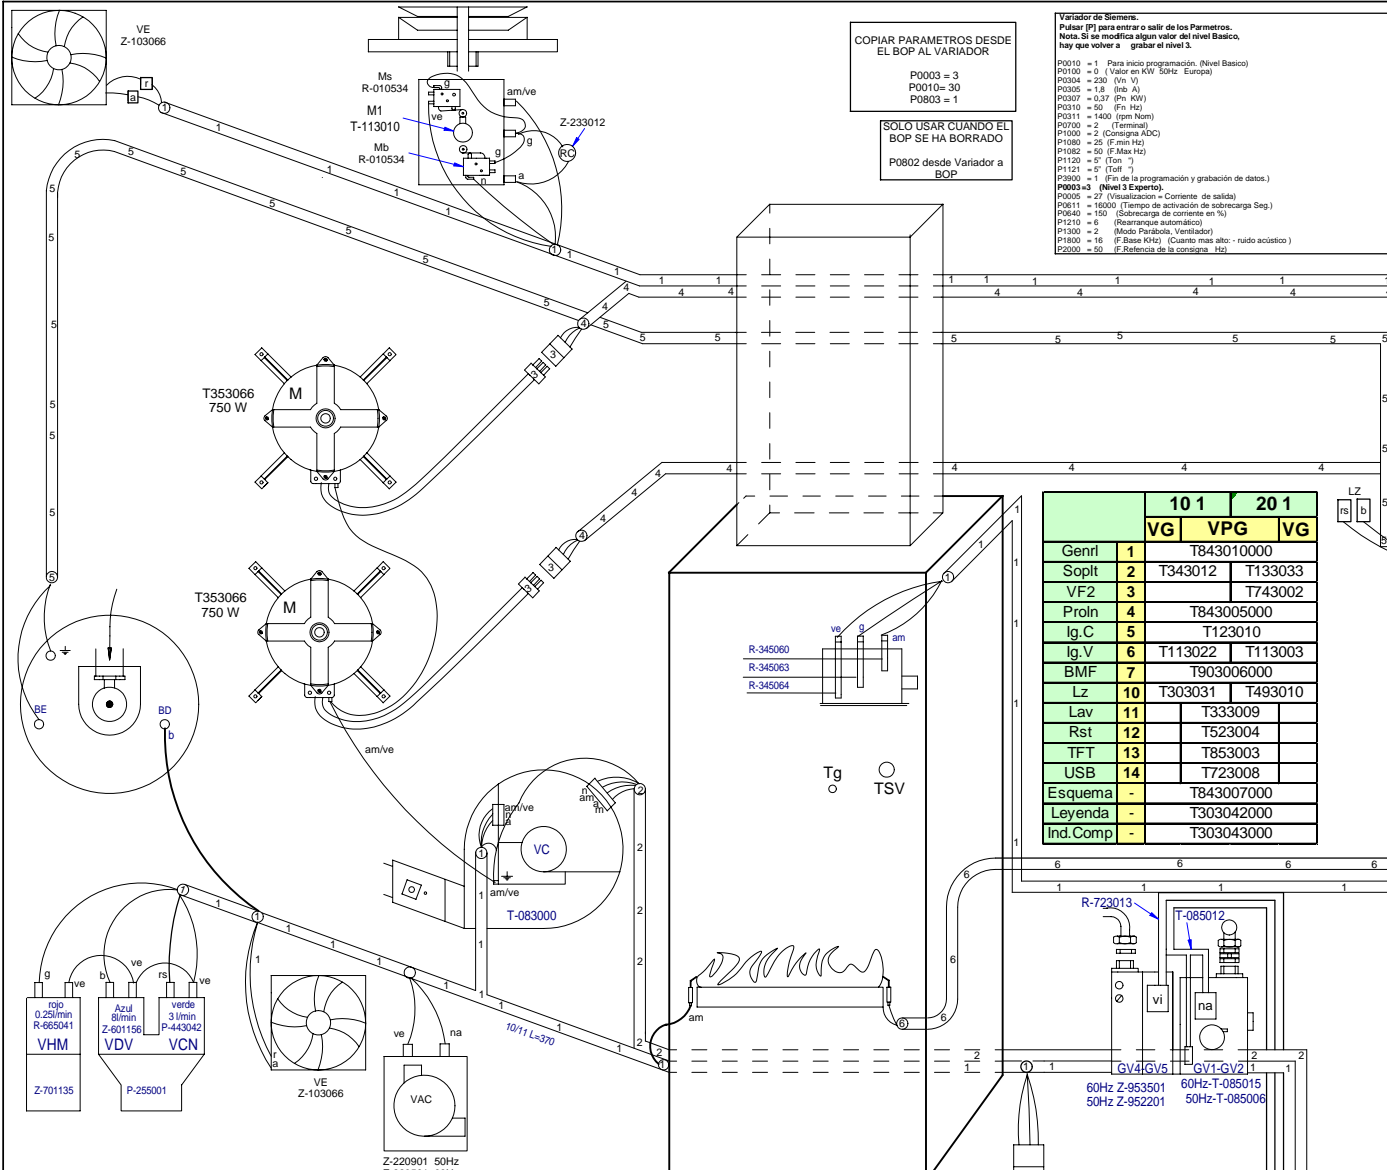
VE
Z-103066

Ms
R-010534
M1
T-113010
Mb
R-010534

am/ve
Z-233012
RC

COPIAR PARAMETROS DESDE EL BOP AL VARIADOR

P0003 = 3
P0010= 30
P0803 = 1

SOLO USAR CUANDO EL BOP SE HA BORRADO

P0802 desde Variador a BOP

Variador de Siemens.
Pulsar [P] para entrar o salir de los Parmetros.
Nota. Si se modifica algun valor del nivel Basico, hay que volver a grabar el nivel 3.

P0010 = 1 Para inicio programación. (Nivel Basico)
P0100 = 0 ( Valor en KW 50Hz Europa)
P0304 = 230 (Vn V)
P0305 = 1,8 (Inb A)
P0307 = 0,37 (Pn KW)
P0310 = 50 (Fn Hz)
P0311 = 1400 (rpm Nom)
P0700 = 2 (Terminal)
P1000 = 2 (Consigna ADC)
P1080 = 25 (F.min Hz)
P1082 = 50 (F.Max Hz)
P1120 = 5" (Ton ")
P1121 = 5" (Toff ")
P3900 = 1 (Fin de la programación y grabación de datos.)
P0003 =3 (Nivel 3 Experto).
P0005 = 27 (Visualizacion = Corriente de salida)
P0611 = 16000 (Tiempo de activación de sobrecarga Seg.)
P0640 = 150 (Sobrecarga de corriente en %)
P1210 = 6 (Rearranque automático)
P1300 = 2 (Modo Parábola, Ventilador)
P1800 = 16 (F.Base KHz) (Cuanto mas alto: - ruido acústico )
P2000 = 50 (F.Refencia de la consigna Hz)

T353066
750 W
M

T353066
750 W
M

BE
BD
b

R-345060
R-345063
R-345064
ve g am

am/ve

Tg
TSV

| | | 10 1 | | 20 1 |
|---|---|---|---|---|
| | | VG | VPG | VG |
| Genrl | 1 | T843010000 | | |
| Soplt | 2 | T343012 | | T133033 |
| VF2 | 3 | | | T743002 |
| Proln | 4 | T843005000 | | |
| Ig.C | 5 | T123010 | | |
| Ig.V | 6 | T113022 | | T113003 |
| BMF | 7 | T903006000 | | |
| Lz | 10 | T303031 | | T493010 |
| Lav | 11 | T333009 | | |
| Rst | 12 | T523004 | | |
| TFT | 13 | T853003 | | |
| USB | 14 | T723008 | | |
| Esquema | - | T843007000 | | |
| Leyenda | - | T303042000 | | |
| Ind.Comp | - | T303043000 | | |

LZ
rs b

am/ve
n
a
VC
am/ve
T-083000
n am a m

g ve b ve rs ve
rojo 0.25l/min R-665041 VHM
Azul 8l/min Z-601156 VDV
verde 3 l/min P-443042 VCN
Z-701135
P-255001

r a
VE
Z-103066

ve na
VAC
Z-220901 50Hz

10/11 L=370

am

R-723013
T-085012
vi
na
GV4-GV5
60Hz Z-953501
50Hz Z-952201
GV1-GV2
60Hz-T-085015
50Hz-T-085006